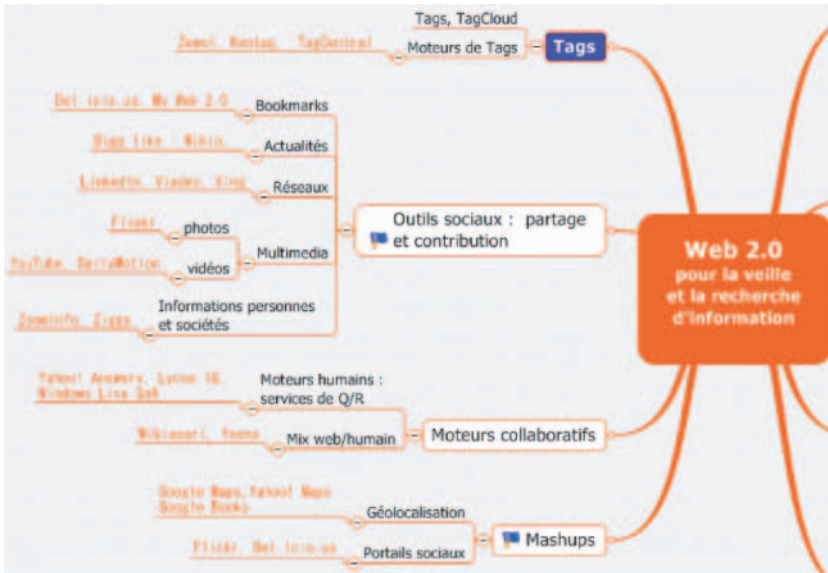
Web 2.0
pour la veille
et la recherche
d'information

Tags
Tags, TagCloud
Moteurs de Tags
Zumel, Koniag, TagCentral

Outils sociaux : partage et contribution
Bookmarks
Del.icio.us, My Web 2.0
Actualités
Digg like : Wikio,
Réseaux
LinkedIn, Viadeo, Xing
Multimedia
photos
Flickr
vidéos
YouTube, DailyMotion
Informations personnes et sociétés
ZoomInfo, Ziggs

Moteurs collaboratifs
Moteurs humains : services de Q/R
Yahoo! Answers, Lycos IQ, Windows Live QnA
Mix web/humain
Wikiasari, Yoono

Mashups
Géolocalisation
Google Maps, Yahoo! Maps Google Books
Portails sociaux
Flickr, Del.icio.us